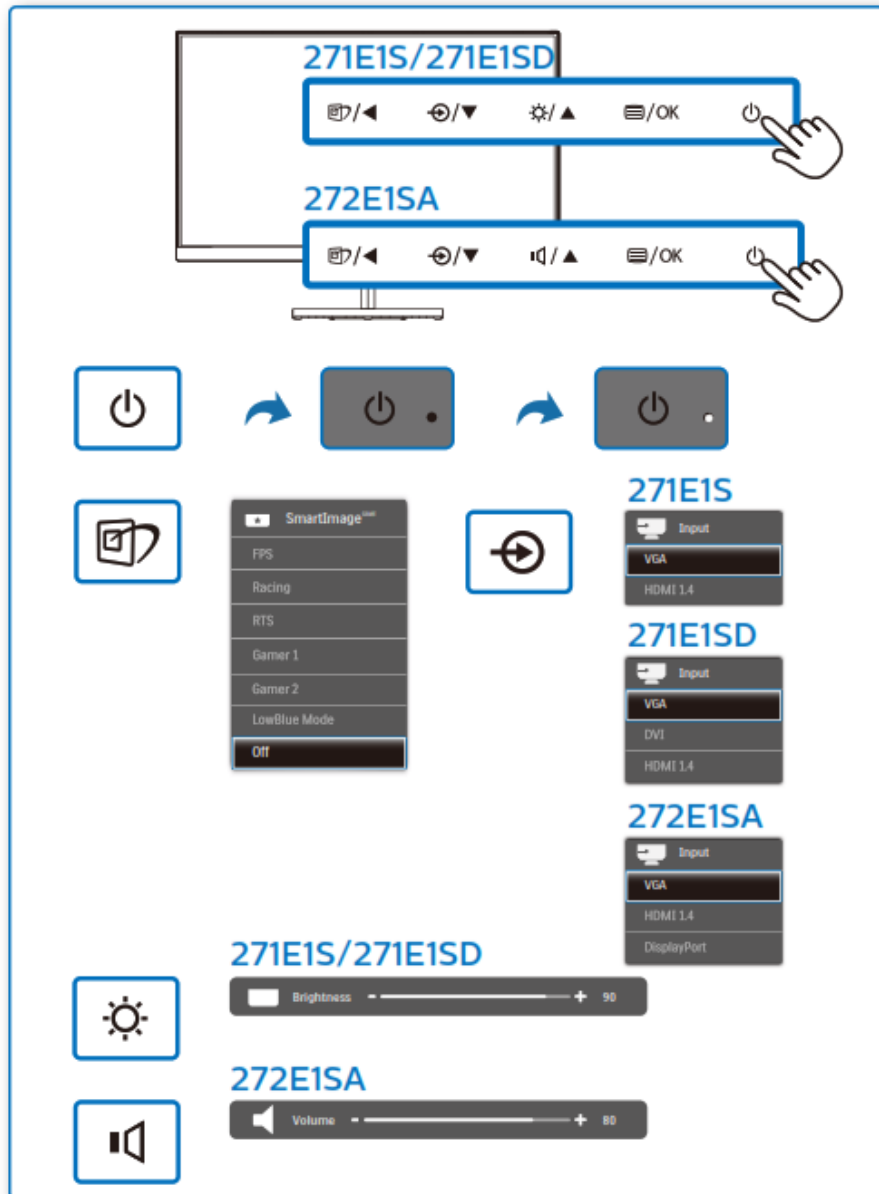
271E1S/271E1SD

/◄ /▼ /▲ /OK

272E1SA

/◄ /▼ /▲ /OK

SmartImage$^{Game}$

FPS

Racing

RTS

Gamer 1

Gamer 2

LowBlue Mode

Off

271E1S

Input

VGA

HDMI 1.4

271E1SD

Input

VGA

DVI

HDMI 1.4

272E1SA

Input

VGA

HDMI 1.4

DisplayPort

271E1S/271E1SD

Brightness - + 90

272E1SA

Volume - + 80